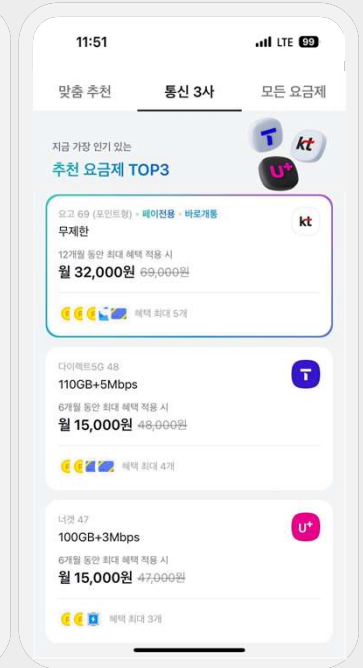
11:51

LTE 99

맞춤 추천

통신 3사

모든 요금제

지금 가장 인기 있는

추천 요금제 TOP3

T

kt

U+

요고 69 (포인트형) · 페이전용 · 바로개통

kt

무제한

12개월 동안 최대 혜택 적용 시

월 32,000원 69,000원

혜택 최대 5개

다이렉트5G 48

T

110GB+5Mbps

6개월 동안 최대 혜택 적용 시

월 15,000원 48,000원

혜택 최대 4개

너겟 47

U+

100GB+3Mbps

6개월 동안 최대 혜택 적용 시

월 15,000원 47,000원

혜택 최대 3개